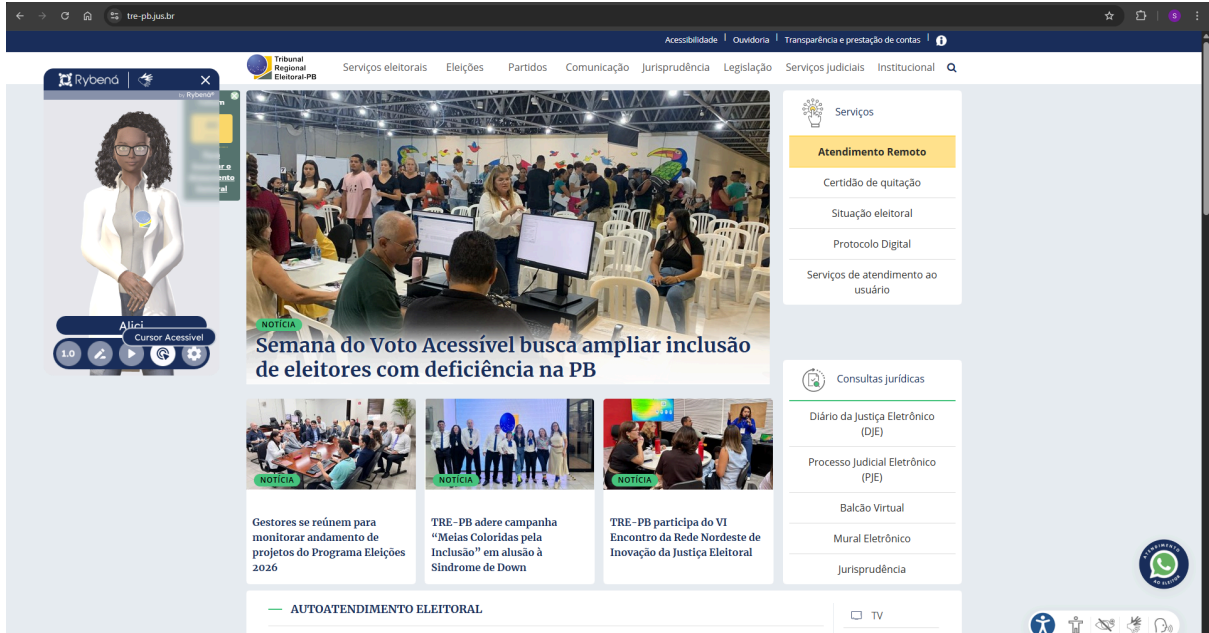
tre-pb.jus.br

Acessibilidade | Ouvidoria | Transparência e prestação de contas

Tribunal Regional Eleitoral-PB

Serviços eleitorais Eleições Partidos Comunicação Jurisprudência Legislação Serviços judiciais Institucional

Rybená
by Rybená

Alici

1.0

Cursor Acessível

NOTÍCIA

Semana do Voto Acessível busca ampliar inclusão de eleitores com deficiência na PB

Serviços

Atendimento Remoto

Certidão de quitação

Situação eleitoral

Protocolo Digital

Serviços de atendimento ao usuário

Consultas jurídicas

Diário da Justiça Eletrônico (DJE)

Processo Judicial Eletrônico (PJE)

Balcão Virtual

Mural Eletrônico

Jurisprudência

NOTÍCIA

Gestores se reúnem para monitorar andamento de projetos do Programa Eleições 2026

NOTÍCIA

TRE-PB adere campanha “Meias Coloridas pela Inclusão” em alusão à Síndrome de Down

NOTÍCIA

TRE-PB participa do VI Encontro da Rede Nordeste de Inovação da Justiça Eleitoral

ATENDIMENTO AO ELEITOR

AUTOATENDIMENTO ELEITORAL

TV